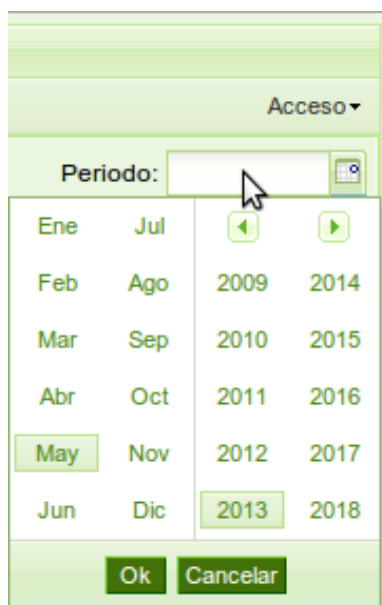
Acceso

Periodo:

| Ene | Jul | | |
|---|---|---|---|
| Feb | Ago | 2009 | 2014 |
| Mar | Sep | 2010 | 2015 |
| Abr | Oct | 2011 | 2016 |
| May | Nov | 2012 | 2017 |
| Jun | Dic | 2013 | 2018 |

Ok Cancelar